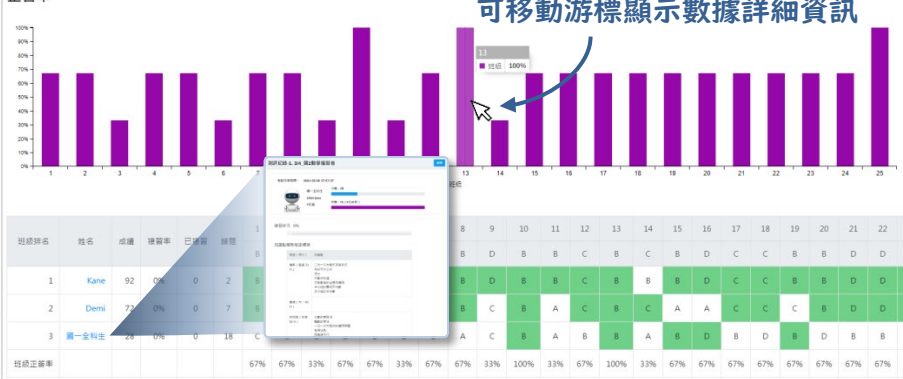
可移動游標顯示數據詳細資訊

100%
90%
80%
70%
60%
50%
40%
30%
20%
10%
0%

1 2 3 4 5 6 7 8 9 10 11 12 13 14 15 16 17 18 19 20 21 22 23 24 25

13
班級 100%

班級

| 班級排名 | 姓名 | 成績 | 猜答率 | 已猜答 | 錯題 | 1 | | | 8 | 9 | 10 | 11 | 12 | 13 | 14 | 15 | 16 | 17 | 18 | 19 | 20 | 21 | 22 |
|---|---|---|---|---|---|---|---|---|---|---|---|---|---|---|---|---|---|---|---|---|---|---|---|
| | | | | | | B | | | B | D | B | B | C | B | C | B | D | C | C | B | B | D | D |
| 1 | Kane | 92 | 0% | 0 | 2 | B | | | B | D | B | B | C | B | B | B | D | C | C | B | B | D | D |
| 2 | Demi | 72 | 0% | 0 | 7 | B | | | B | C | B | A | C | B | C | A | C | A | C | C | B | D | D |
| 3 | 第一全科生 | 28 | 0% | 0 | 18 | C | | | A | C | B | A | B | B | A | B | B | D | B | D | B | B | B |
| 班級正答率 | | | | | | 67% | 67% | 33% | 67% | 67% | 100% | 33% | 67% | 100% | 33% | 67% | 67% | 33% | 67% | 67% | 67% | 67% | 67% |

測評紀錄 - L_test_國小數學...
關閉
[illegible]